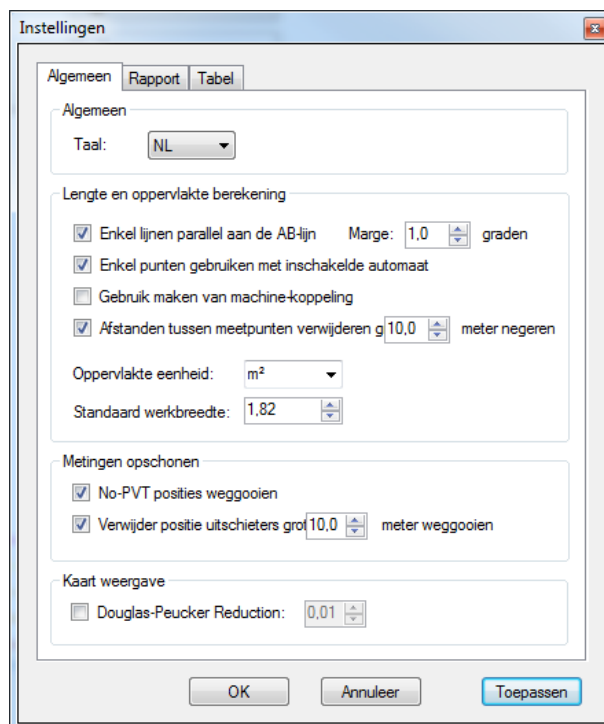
Instellingen

Algemeen | Rapport | Tabel

Algemeen

Taal: NL

Lengte en oppervlakte berekening

Enkel lijnen parallel aan de AB-lijn Marge: 1,0 graden

Enkel punten gebruiken met inschakelde automaat

Gebruik maken van machine-koppeling

Afstanden tussen meetpunten verwijderen g 10,0 meter negeren

Oppervlakte eenheid: m²

Standaard werkbreedte: 1,82

Metingen opschonen

No-PVT posities weggooien

Verwijder positie uitschieters grot 10,0 meter weggooien

Kaart weergave

Douglas-Peucker Reduction: 0,01

OK | Annuleer | Toepassen